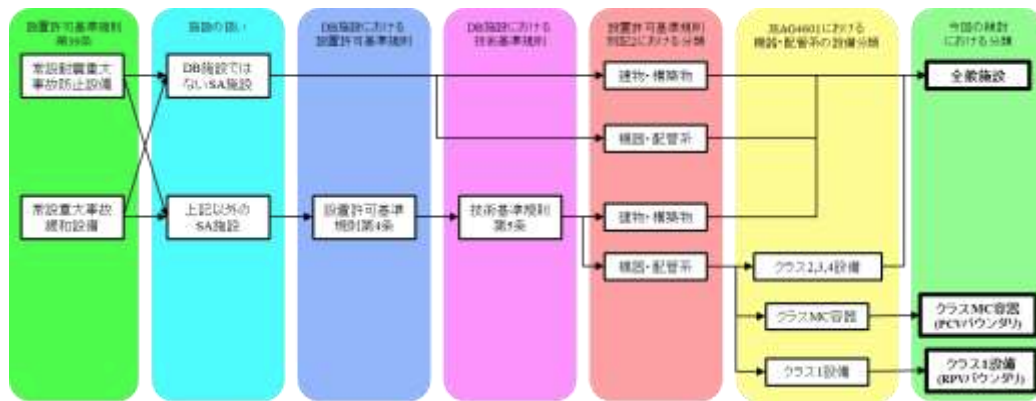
設置許可基準規則
第39条

常設耐震重要大事故防止設備

常設重大事故緩和設備

施設の扱い

DB施設ではないSA施設

上記以外のSA施設

DB施設における設置許可基準規則

設置許可基準規則第4条

DB施設における技術基準規則

技術基準規則第5条

設置許可基準規則別記2における分類

建物・構築物

機器・配管系

建物・構築物

機器・配管系

JEAG4601における機器・配管系の設備分類

クラス2,3,4設備

クラスMC容器

クラス1設備

今回の検討における分類

全般施設

クラスMC容器
(PCVバウンダリ)

クラス1設備
(RPVバウンダリ)